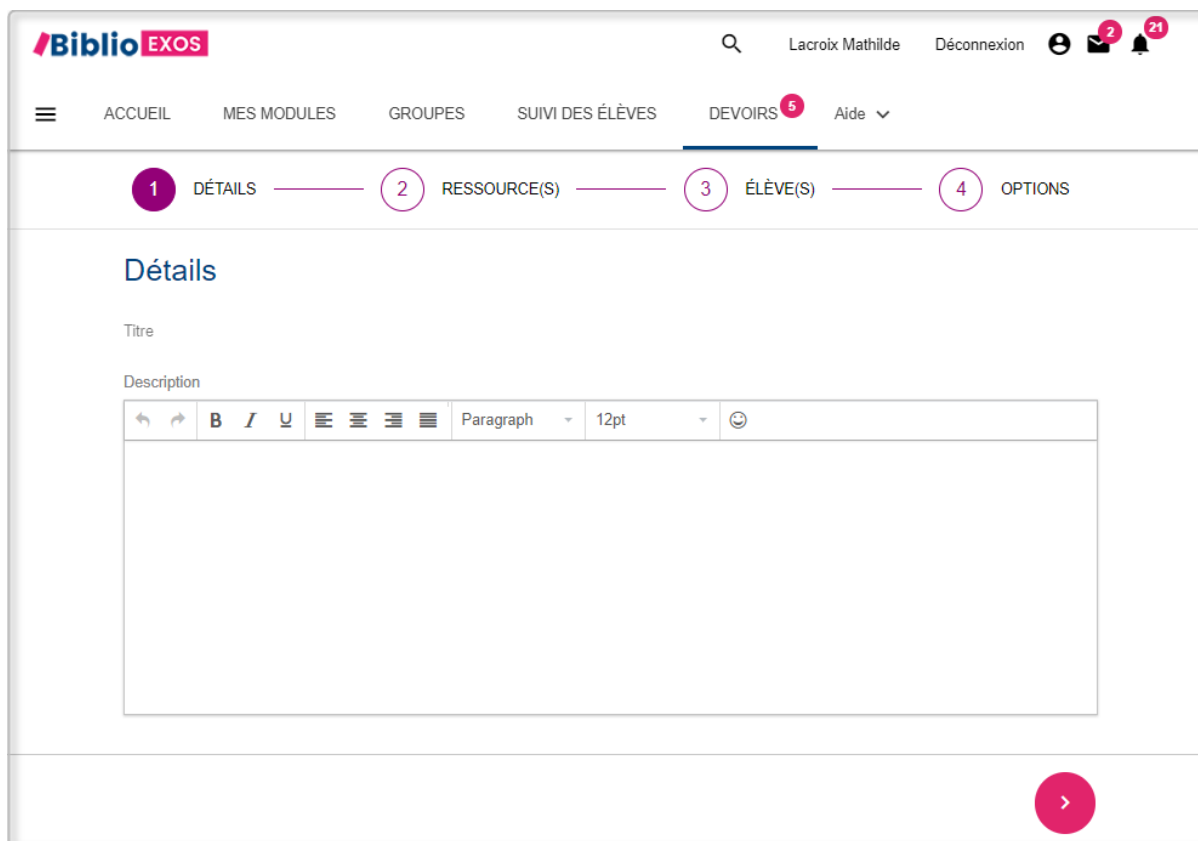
Biblio EXOS

Lacroix Mathilde Déconnexion 2 21

ACCUEIL MES MODULES GROUPES SUIVI DES ÉLÈVES DEVOIRS 5 Aide

1 DÉTAILS 2 RESSOURCE(S) 3 ÉLÈVE(S) 4 OPTIONS

Détails

Titre

Description

B I U Paragraph 12pt